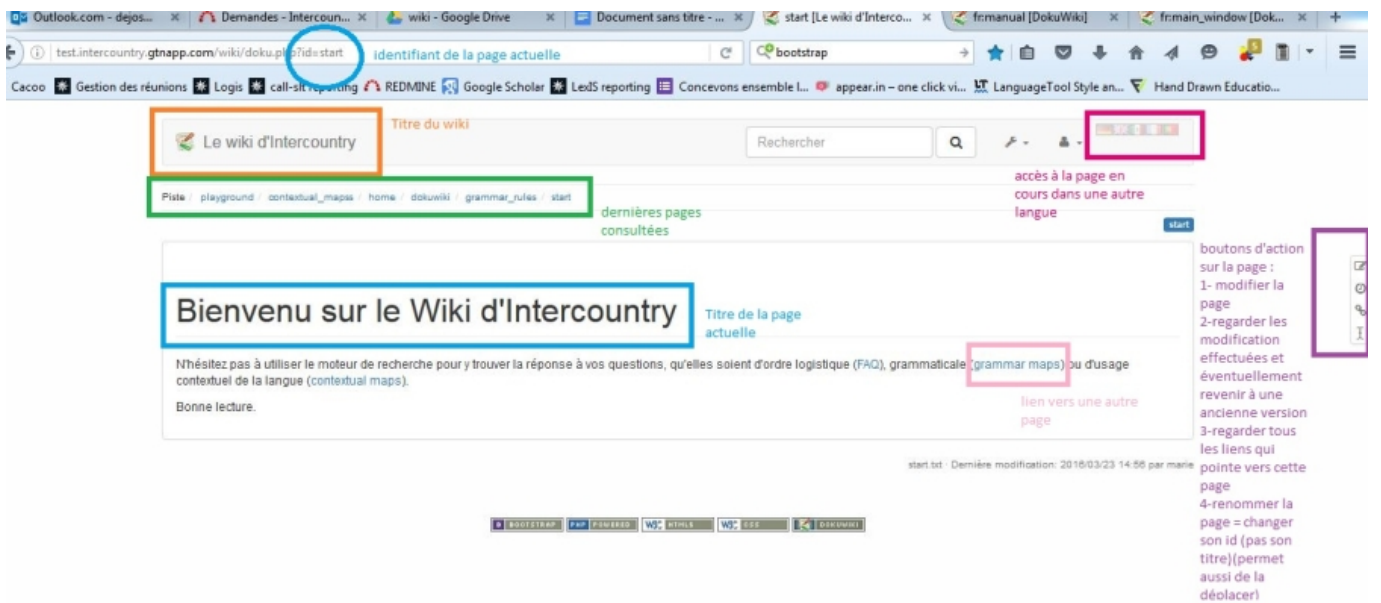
Outlook.com - dejos... × Demandes - Intercoun... × wiki - Google Drive × Document sans titre - ... × start [Le wiki d'Interco... × fr:manual [DokuWiki] × fr:main_window [Dok... × +

test.intercountry.gtnapp.com/wiki/doku.php?id=start identifiant de la page actuelle bootstrap

Cacoo Gestion des réunions Logis call-sit reporting REDMINE Google Scholar LexIS reporting Concevons ensemble l... appear.in – one click vi... LanguageTool Style an... Hand Drawn Educatio...

Le wiki d'Intercountry Titre du wiki

Rechercher

accès à la page en cours dans une autre langue

Piste / playground / contextual_maps / home / dokuwiki / grammar_rules / start

dernières pages consultées

start

boutons d'action sur la page :
1- modifier la page
2-regarder les modification effectuées et éventuellement revenir à une ancienne version
3-regarder tous les liens qui pointe vers cette page
4-renommer la page = changer son id (pas son titre)(permet aussi de la déolacer)

Bienvenu sur le Wiki d'Intercountry

Titre de la page actuelle

N'hésitez pas à utiliser le moteur de recherche pour y trouver la réponse à vos questions, qu'elles soient d'ordre logistique (FAQ), grammaticale (grammar maps) ou d'usage contextuel de la langue (contextual maps).

Bonne lecture.

lien vers une autre page

start.txt · Dernière modification: 2016/03/23 14:56 par marie

BOOTSTRAP PHP POWERED W3C HTML5 W3C CSS DOKUWIKI